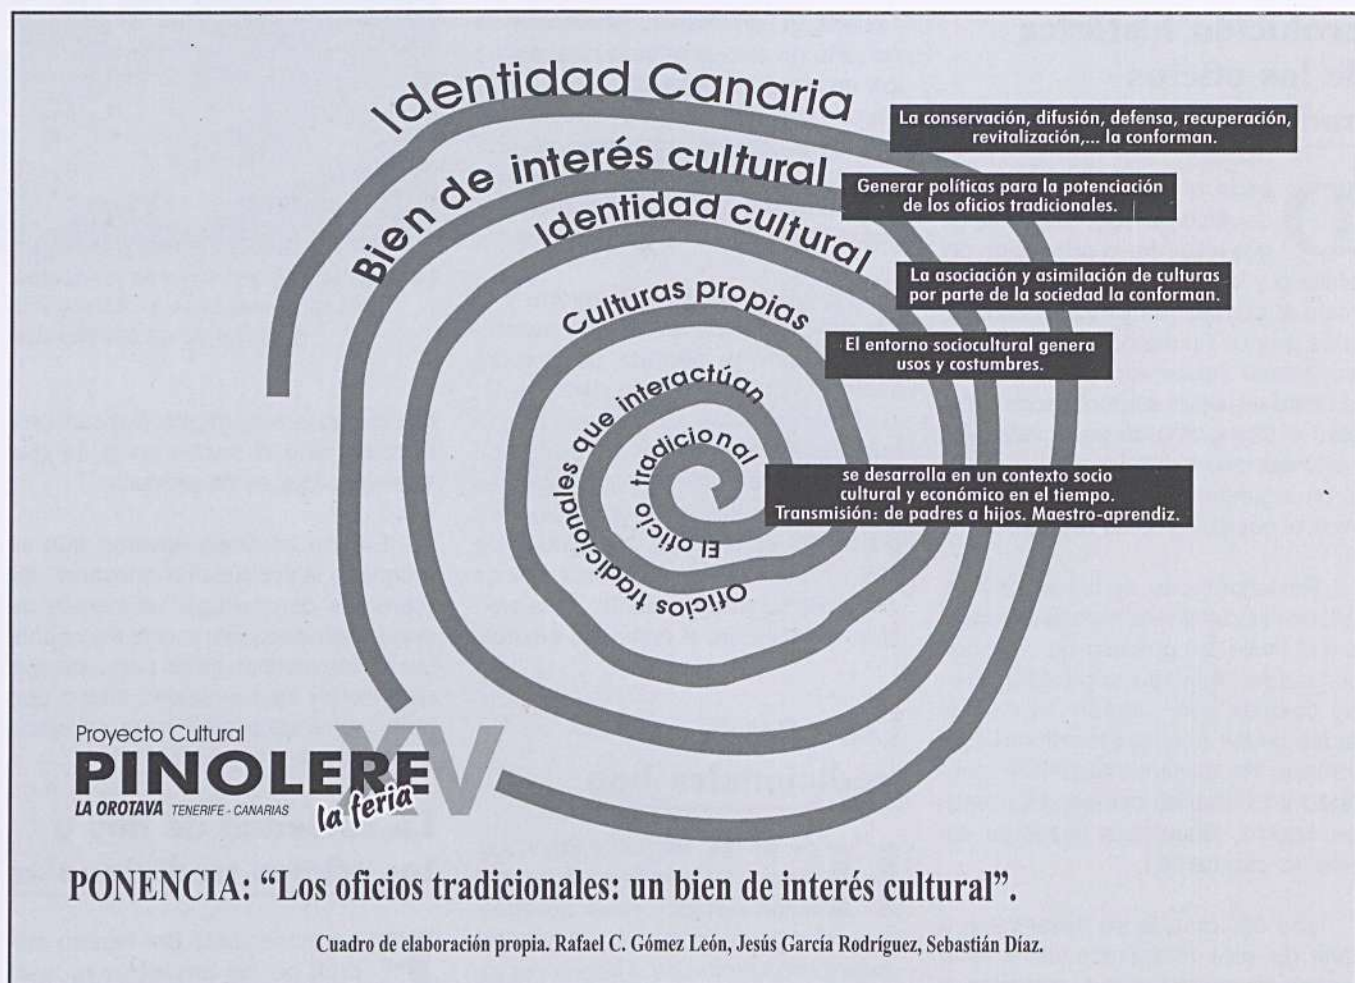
Identidad Canaria

La conservación, difusión, defensa, recuperación, revitalización,... la conforman.

Bien de interés cultural

Generar políticas para la potenciación de los oficios tradicionales.

Identidad cultural

La asociación y asimilación de culturas por parte de la sociedad la conforman.

Culturas propias

El entorno sociocultural genera usos y costumbres.

Oficios tradicionales que interactúan

El oficio tradicional

se desarrolla en un contexto socio cultural y económico en el tiempo. Transmisión: de padres a hijos. Maestro-aprendiz.

Proyecto Cultural
PINOLERE
XV
la feria
LA OROTAVA TENERIFE - CANARIAS

PONENCIA: "Los oficios tradicionales: un bien de interés cultural".

Cuadro de elaboración propia. Rafael C. Gómez León, Jesús García Rodríguez, Sebastián Díaz.